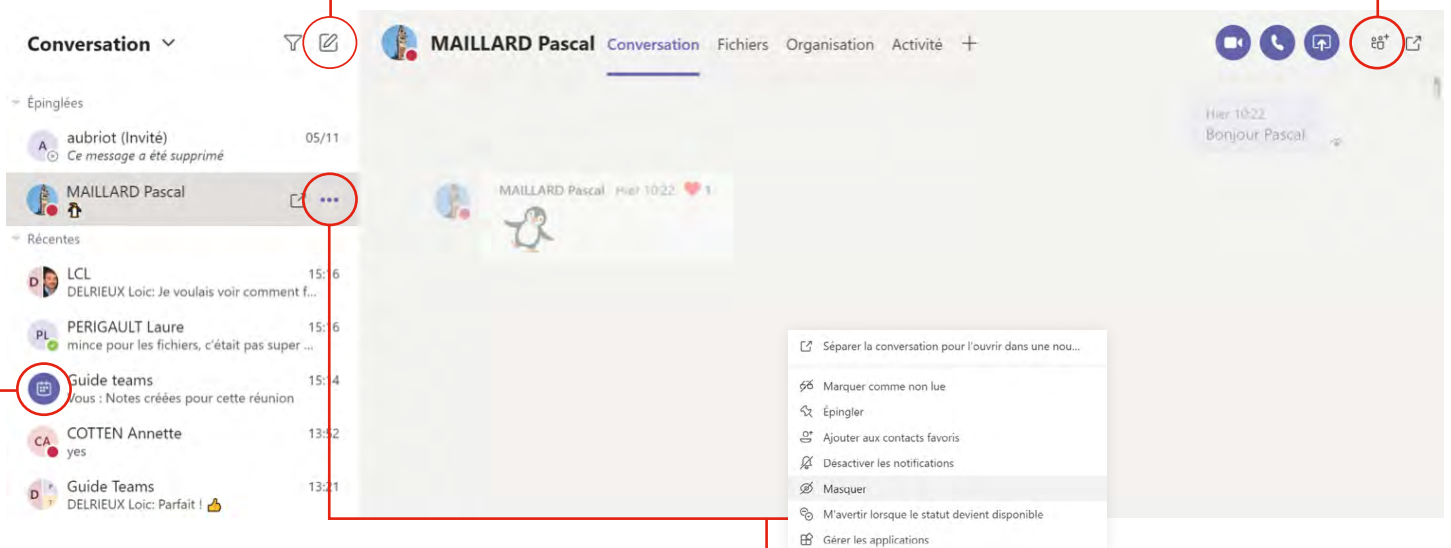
Conversation

Épinglées

A aubriot (Invité) 05/11
Ce message a été supprimé

MAILLARD Pascal

Récentes

D LCL 15:16
DELRIEUX Loic: Je voulais voir comment f...

PL PERIGAULT Laure 15:16
mince pour les fichiers, c'était pas super ...

Guide teams 15:14
Vous : Notes créées pour cette réunion

CA COTTEN Annette 13:52
yes

D Guide Teams 13:21
DELRIEUX Loic: Parfait !

MAILLARD Pascal Conversation Fichiers Organisation Activité +

Hier 10:22
Bonjour Pascal

MAILLARD Pascal Hier 10:22 1

Séparer la conversation pour l'ouvrir dans une nou...
Marquer comme non lue
Épingler
Ajouter aux contacts favoris
Désactiver les notifications
Masquer
M'avertir lorsque le statut devient disponible
Gérer les applications